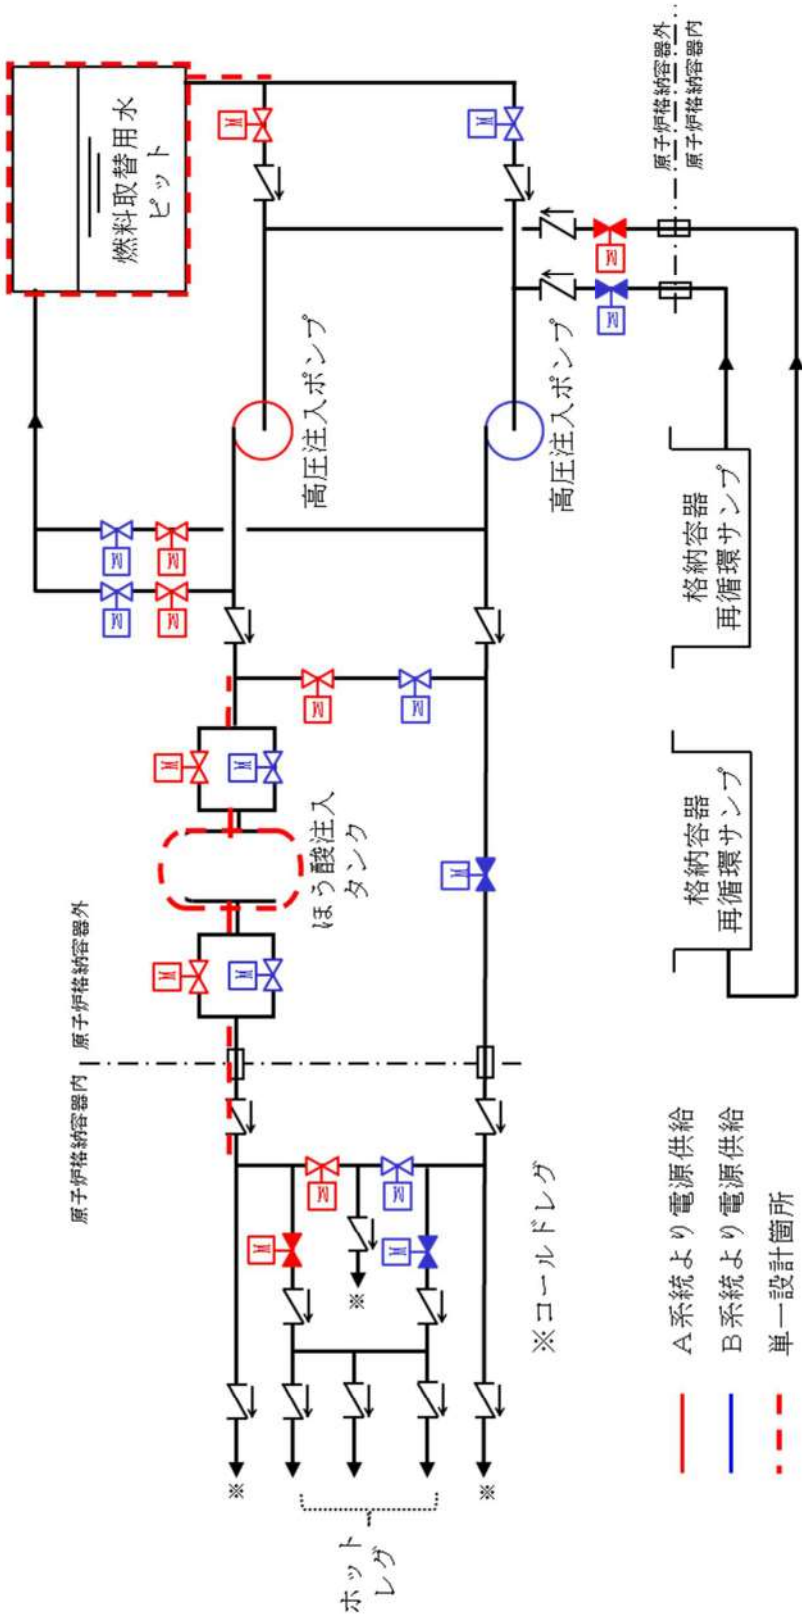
燃料取替用水ピット

原子炉格納容器外
原子炉格納容器内

高圧注入ポンプ

高圧注入ポンプ

格納容器再循環サンプ

格納容器再循環サンプ

ほう酸注入タンク

原子炉格納容器外
原子炉格納容器内

※コールドレグ

ホットレグ

※

※

※

A系統より電源供給
B系統より電源供給
単一設計箇所